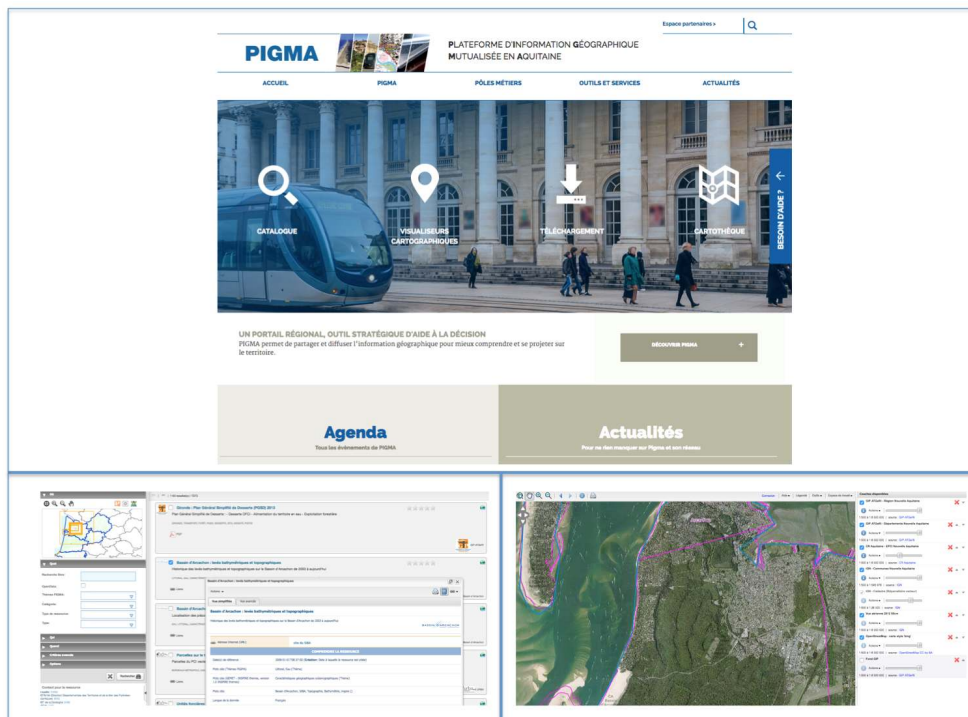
Espace partenaires »

PIGMA

PLATEFORME D'INFORMATION GÉOGRAPHIQUE MUTUALISÉE EN AQUITAINE

ACCUEIL PIGMA PÔLES MÉTIERS OUTILS ET SERVICES ACTUALITÉS

CATALOGUE

VISUALISEURS CARTOGRAPHIQUES

TÉLÉCHARGEMENT

CARTOTHÈQUE

BESOIN D'AIDE ?

UN PORTAIL RÉGIONAL, OUTIL STRATÉGIQUE D'AIDE À LA DÉCISION

PIGMA permet de partager et diffuser l'information géographique pour mieux comprendre et se projeter sur le territoire.

DÉCOUVRIR PIGMA +

Agenda

Tous les événements de PIGMA

Actualités

Pour ne rien manquer sur Pigma et son réseau

Gironde : Plan Simple Simplifié de Gestion (PSSG) 2013

Bassin d'Arcachon : levés bathymétriques et topographiques

Bassin d'Arcachon : levés bathymétriques et topographiques

Parcelles

Contact pour la ressource

Rechercher

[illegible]